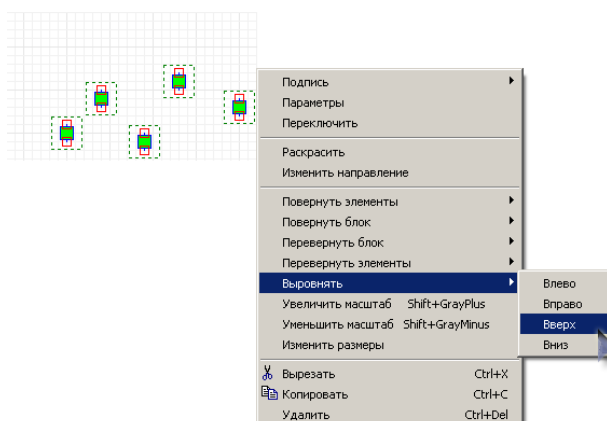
Подпись
Параметры
Переключить

Раскрасить
Изменить направление

Повернуть элементы
Повернуть блок
Перевернуть блок
Перевернуть элементы

Выровнять
Увеличить масштаб Shift+GrayPlus
Уменьшить масштаб Shift+GrayMinus
Изменить размеры

Вырезать Ctrl+X
Копировать Ctrl+C
Удалить Ctrl+Del

Влево
Вправо
Вверх
Вниз